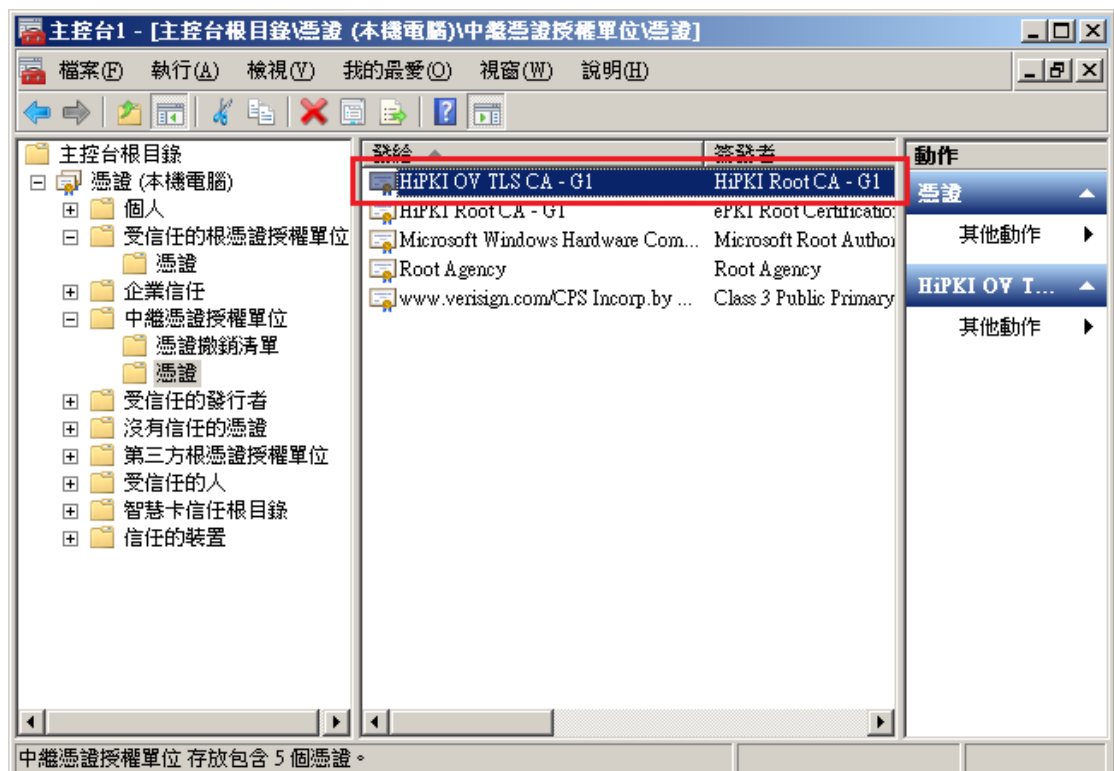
主控台1 - [主控台根目錄\憑證 (本機電腦)\中繼憑證授權單位\憑證]

檔案(F) 執行(A) 檢視(V) 我的最愛(O) 視窗(W) 說明(H)

主控台根目錄
憑證 (本機電腦)
個人
受信任的根憑證授權單位
憑證
企業信任
中繼憑證授權單位
憑證撤銷清單
憑證
受信任的發行者
沒有信任的憑證
第三方根憑證授權單位
受信任的人
智慧卡信任根目錄
信任的裝置

| 發給 | 簽發者 |
|---|---|
| HiPKI OV TLS CA - G1 | HiPKI Root CA - G1 |
| HiPKI Root CA - G1 | ePKI Root Certificatio |
| Microsoft Windows Hardware Com... | Microsoft Root Author |
| Root Agency | Root Agency |
| www.verisign.com/CPS Incorp.by ... | Class 3 Public Primary |

動作
憑證
其他動作
HiPKI OV T...
其他動作

中繼憑證授權單位 存放包含 5 個憑證。